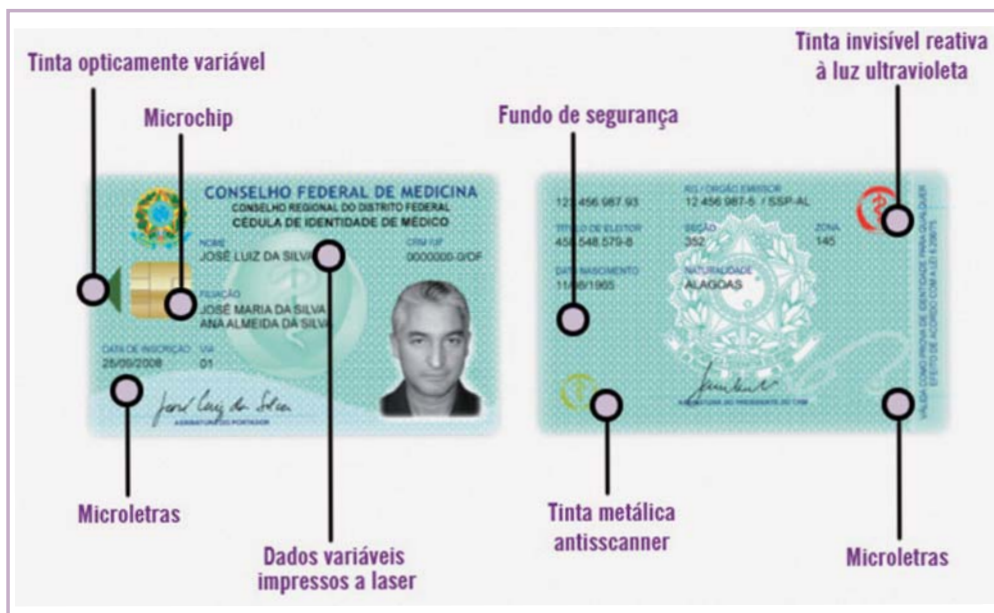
Tinta opticamente variável

Microchip

Fundo de segurança

Tinta invisível reativa à luz ultravioleta

CONSELHO FEDERAL DE MEDICINA
CONSELHO REGIONAL DO DISTRITO FEDERAL
CÉDULA DE IDENTIDADE DE MÉDICO

NOME
JOSÉ LUIZ DA SILVA

CRM UF
0000000-0/DF

FILIAÇÃO
JOSÉ MARIA DA SILVA
ANA ALMEIDA DA SILVA

DATA DE INSCRIÇÃO
28/09/2008

VIA
01

José Luiz da Silva
ASSINATURA DO PORTADOR

12 456 987 93

RG / ÓRGÃO EMISSOR
12 456 987-5 / SSP-AL

TÍTULO DE ELEITOR
458 548 579-8

SEÇÃO
352

ZONA
145

DATA NASCIMENTO
11/08/1965

NATURALIDADE
ALAGOAS

ASSINATURA DO PRESIDENTE DO CRM

VÁLIDA COMO PROVA DE IDENTIDADE PARA QUALQUER EFEITO DE ACORDO COM A LEI 6.206/75

Microletras

Dados variáveis impressos a laser

Tinta metálica antisscanner

Microletras